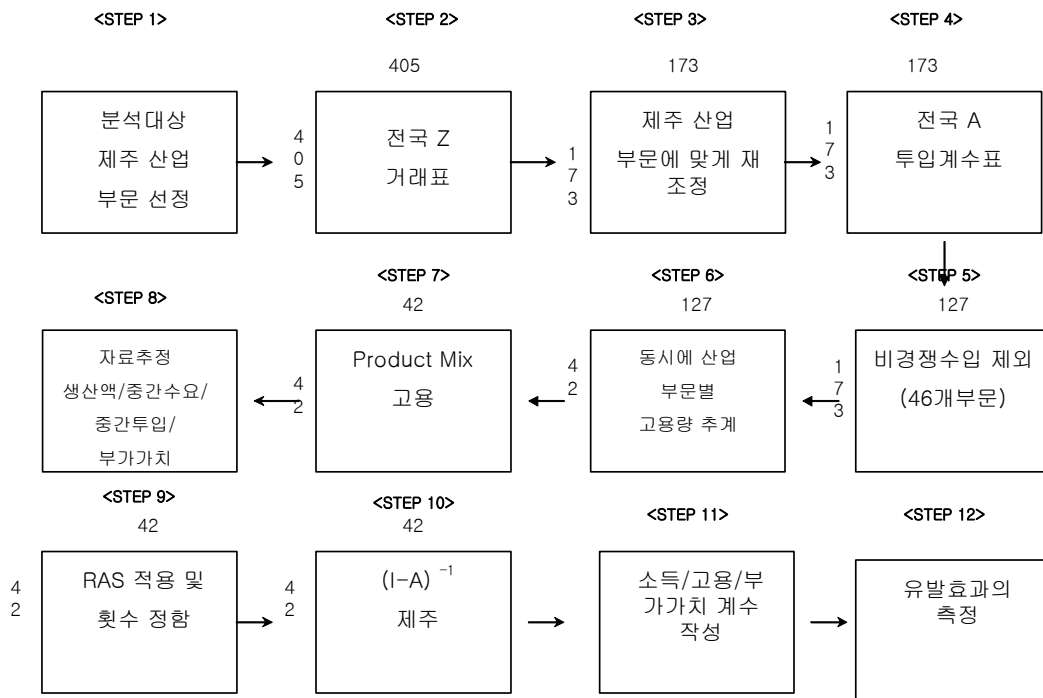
<STEP 1>

분석대상 제주 산업 부문 선정

4 0 5

<STEP 2>

405

전국 Z 거래표

1 7 3

<STEP 3>

173

제주 산업 부문에 맞게 재조정

1 7 3

<STEP 4>

173

전국 A 투입계수표

<STEP 5>

127

비경쟁수입 제외 (46개부문)

1 7 3

<STEP 6>

127

동시에 산업 부문별 고용량 추계

4 2

<STEP 7>

42

Product Mix 고용

4 2

<STEP 8>

자료추정 생산액/중간수요/ 중간투입/ 부가가치

<STEP 9>

42

4 2

RAS 적용 및 횟수 정함

4 2

<STEP 10>

42

$(I-A)^{-1}$ 제주

<STEP 11>

소득/고용/부가가치 계수 작성

<STEP 12>

유발효과의 측정